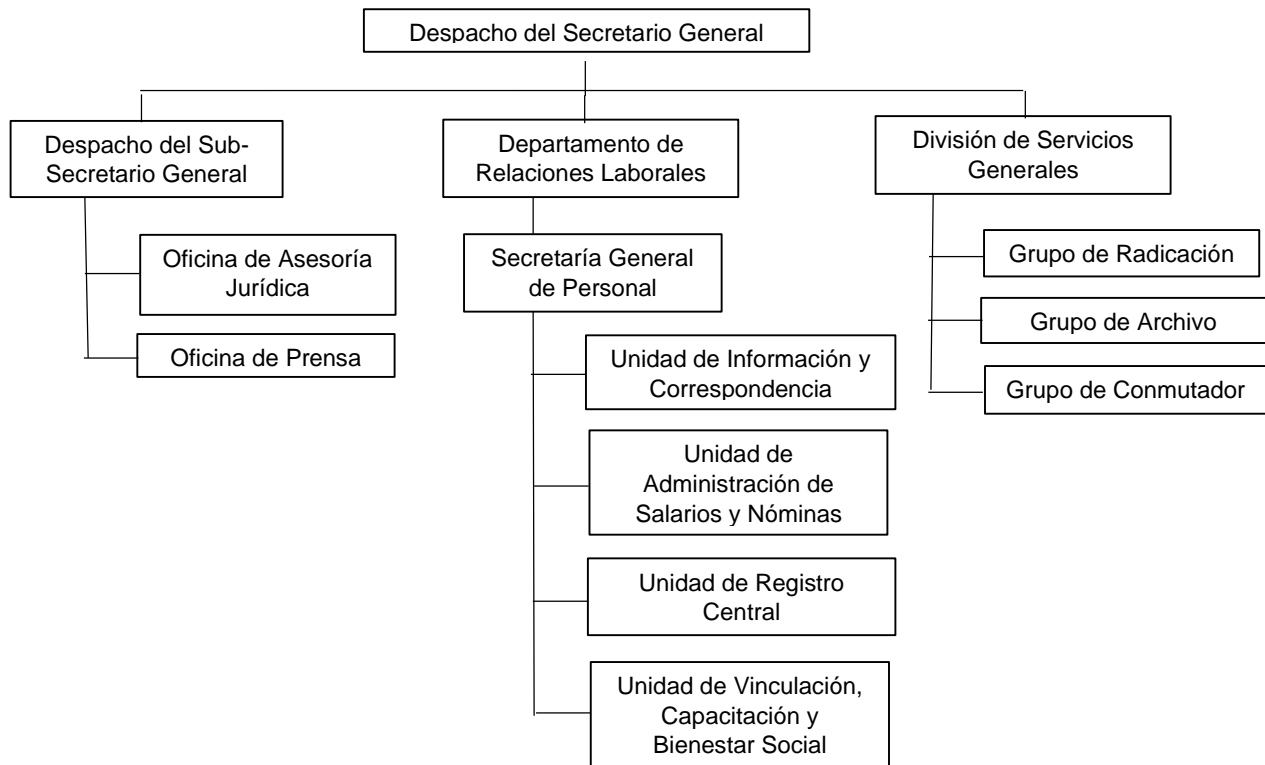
Despacho del Secretario General

Despacho del Sub-Secretario General

Oficina de Asesoría Jurídica

Oficina de Prensa

Departamento de Relaciones Laborales

Secretaría General de Personal

Unidad de Información y Correspondencia

Unidad de Administración de Salarios y Nóminas

Unidad de Registro Central

Unidad de Vinculación, Capacitación y Bienestar Social

División de Servicios Generales

Grupo de Radicación

Grupo de Archivo

Grupo de Conmutador